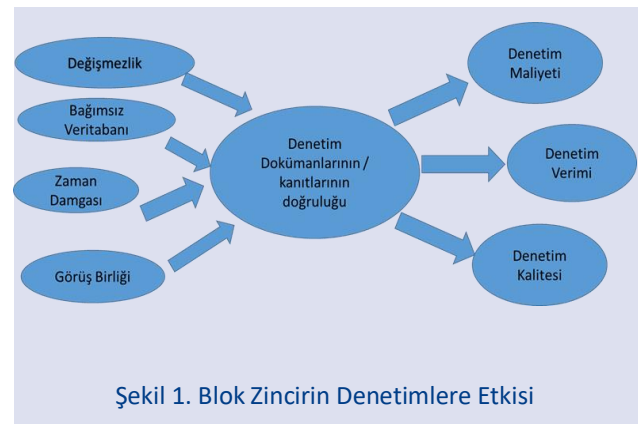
Değişmezlik

Bağımsız Veritabanı

Zaman Damgası

Görüş Birliği

Denetim Dokümanlarının / kanıtlarının doğruluğu

Denetim Maliyeti

Denetim Verimi

Denetim Kalitesi

Şekil 1. Blok Zincirin Denetimlere Etkisi